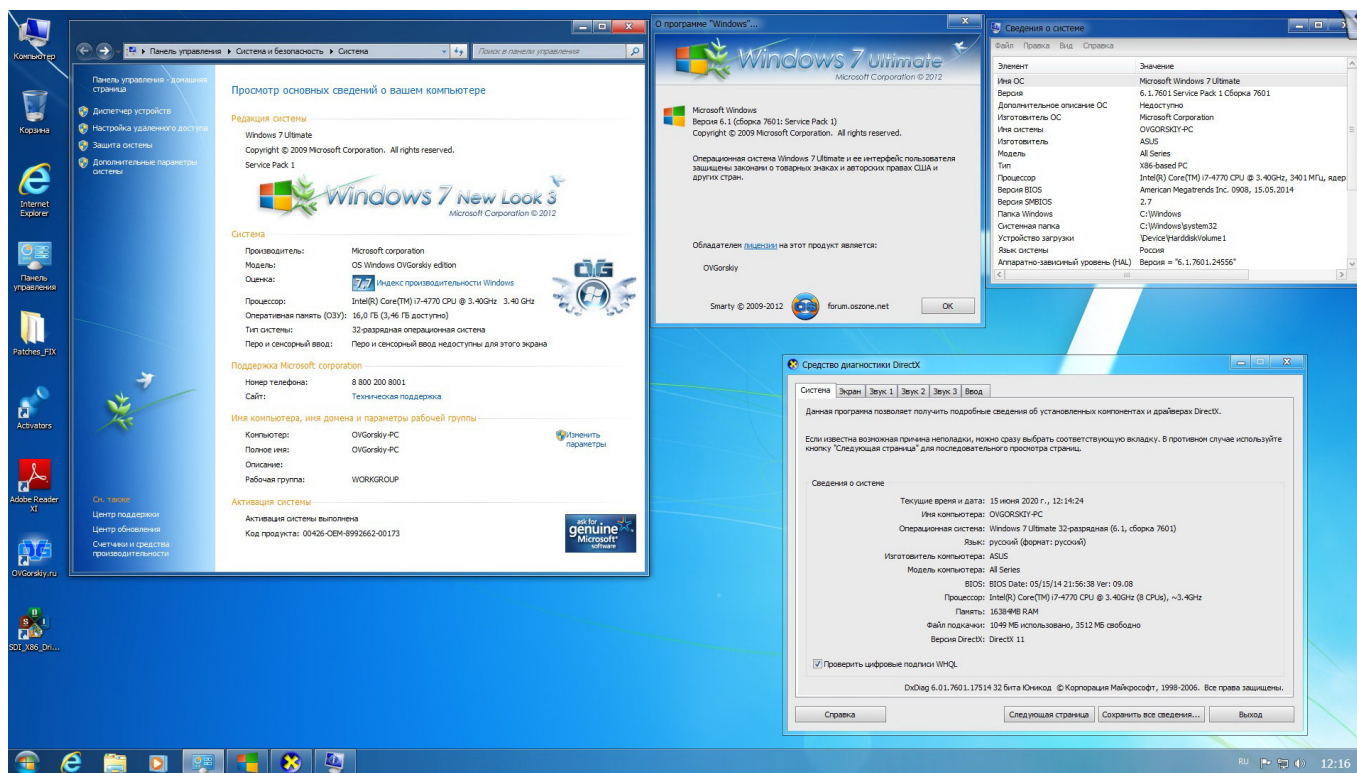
Компьютер

Корзина

Internet Explorer

Панель управления

Patches_FIX

Activators

Adobe Reader XI

OVGorsky.ru

SDI_X86_Dri...

Панель управления ▸ Система и безопасность ▸ Система

Поиск в панели управления

Панель управления - домашняя страница

Диспетчер устройств

Настройка удаленного доступа

Защита системы

Дополнительные параметры системы

См. также

Центр поддержки

Центр обновления

Счетчики и средства производительности

Просмотр основных сведений о вашем компьютере

Редакция системы

Windows 7 Ultimate

Copyright © 2009 Microsoft Corporation. All rights reserved.

Service Pack 1

Windows 7 New Look 3

Microsoft Corporation © 2012

Система

| Производитель: | Microsoft corporation |
|---|---|
| Модель: | OS Windows OVGorskiy edition |
| Оценка: | 7,7 Индекс производительности Windows |
| Процессор: | Intel(R) Core(TM) i7-4770 CPU @ 3.40GHz 3.40 GHz |
| Оперативная память (ОЗУ): | 16,0 ГБ (3,46 ГБ доступно) |
| Тип системы: | 32-разрядная операционная система |
| Перо и сенсорный ввод: | Перо и сенсорный ввод недоступны для этого экрана |

Поддержка Microsoft corporation

| Номер телефона: | 8 800 200 8001 |
|---|---|
| Сайт: | Техническая поддержка |

Имя компьютера, имя домена и параметры рабочей группы

| Компьютер: | OVGorskiy-PC |
|---|---|
| Полное имя: | OVGorskiy-PC |
| Описание: | |
| Рабочая группа: | WORKGROUP |

Изменить параметры

Активация системы

Активация системы выполнена

Код продукта: 00426-OEM-8992662-00173

ask for genuine Microsoft software

О программе "Windows"...

Windows 7 Ultimate

Microsoft Corporation © 2012

Microsoft Windows

Версия 6.1 (сборка 7601: Service Pack 1)

Copyright © 2009 Microsoft Corporation. All rights reserved.

Операционная система Windows 7 Ultimate и ее интерфейс пользователя защищены законами о товарных знаках и авторских правах США и других стран.

Обладателем лицензии на этот продукт является:

OVGorskiy

Smarty © 2009-2012

forum.oszone.net

OK

Сведения о системе

Файл Правка Вид Справка

| Элемент | Значение |
|---|---|
| Имя ОС | Microsoft Windows 7 Ultimate |
| Версия | 6.1.7601 Service Pack 1 Сборка 7601 |
| Дополнительное описание ОС | Недоступно |
| Изготовитель ОС | Microsoft Corporation |
| Имя системы | OVGORSKIY-PC |
| Изготовитель | ASUS |
| Модель | All Series |
| Тип | X86-based PC |
| Процессор | Intel(R) Core(TM) i7-4770 CPU @ 3.40GHz, 3401 МГц, ядер |
| Версия BIOS | American Megatrends Inc. 0908, 15.05.2014 |
| Версия SMBIOS | 2.7 |
| Папка Windows | C:\Windows |
| Системная папка | C:\Windows\system32 |
| Устройство загрузки | \Device\HarddiskVolume1 |
| Язык системы | Россия |
| Аппаратно-зависимый уровень (HAL) | Версия = "6.1.7601.24556" |

Средство диагностики DirectX

Система | Экран | Звук 1 | Звук 2 | Звук 3 | Ввод

Данная программа позволяет получить подробные сведения об установленных компонентах и драйверах DirectX.

Если известна возможная причина неполадки, можно сразу выбрать соответствующую вкладку. В противном случае используйте кнопку "Следующая страница" для последовательного просмотра страниц.

Сведения о системе

Текущие время и дата: 15 июня 2020 г., 12:14:24

Имя компьютера: OVGORSKIY-PC

Операционная система: Windows 7 Ultimate 32-разрядная (6.1, сборка 7601)

Язык: русский (формат: русский)

Изготовитель компьютера: ASUS

Модель компьютера: All Series

BIOS: BIOS Date: 05/15/14 21:56:38 Ver: 09.08

Процессор: Intel(R) Core(TM) i7-4770 CPU @ 3.40GHz (8 CPUs), ~3.4GHz

Память: 16384MB RAM

Файл подкачки: 1049 МБ использовано, 3512 МБ свободно

Версия DirectX: DirectX 11

Проверить цифровые подписи WHQL

DxDiag 6.01.7601.17514 32 бита Юникод © Корпорация Майкрософт, 1998-2006. Все права защищены.

Справка

Следующая страница

Сохранить все сведения...

Выход

RU

12:16